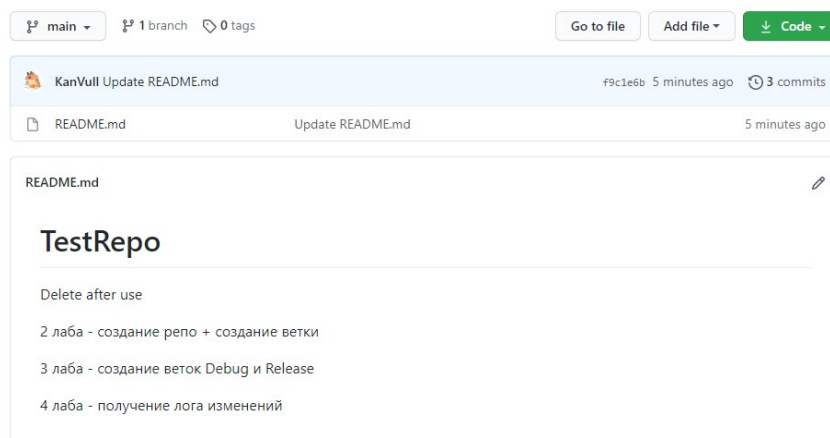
main 1 branch 0 tags

Go to file Add file Code

KanVull Update README.md f9c1e6b 5 minutes ago 3 commits

README.md Update README.md 5 minutes ago

README.md

TestRepo

Delete after use

2 лаба - создание репо + создание ветки

3 лаба - создание веток Debug и Release

4 лаба - получение лога изменений